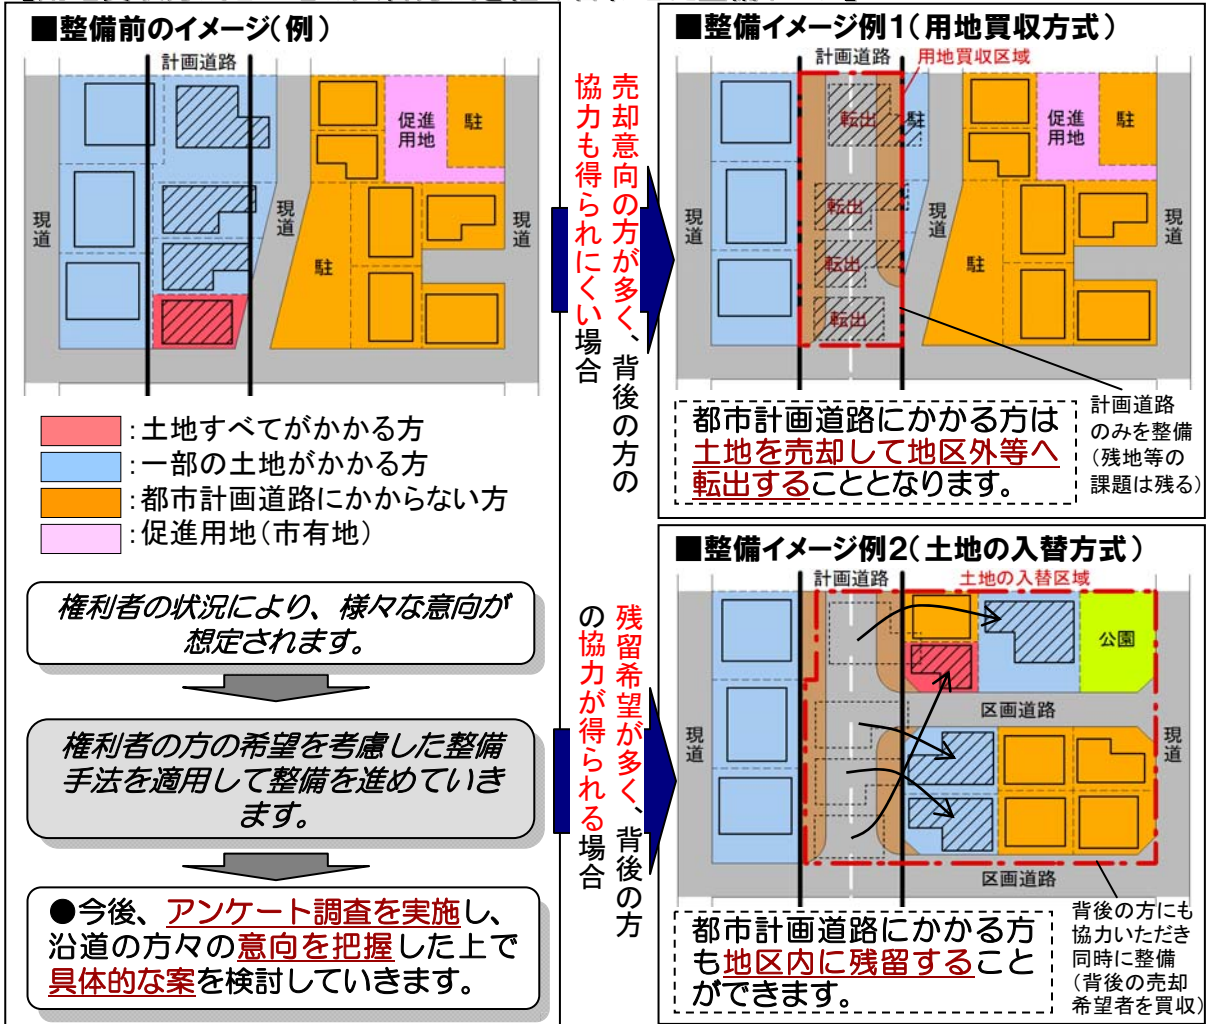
■整備前のイメージ(例)

計画道路

現道

現道

促進用地

駐

現道

駐

:土地すべてがかかる方
:一部の土地がかかる方
:都市計画道路にかからない方
:促進用地(市有地)

権利者の状況により、様々な意向が想定されます。

権利者の方の希望を考慮した整備手法を適用して整備を進めていきます。

●今後、アンケート調査を実施し、沿道の方々の意向を把握した上で具体的な案を検討していきます。

売却意向の方が多く、背後の方の協力も得られにくい場合

残留希望が多く、背後の方の協力が得られる場合

■整備イメージ例1(用地買収方式)

計画道路

用地買収区域

転出

駐

促進用地

駐

現道

転出

現道

現道

転出

駐

転出

都市計画道路にかかる方は土地を売却して地区外等へ転出することとなります。

計画道路のみを整備(残地等の課題は残る)

■整備イメージ例2(土地の入替方式)

計画道路

土地の入替区域

公園

区画道路

現道

現道

区画道路

都市計画道路にかかる方も地区内に残留することができます。

背後の方にも協力いただき同時に整備(背後の売却希望者を買収)